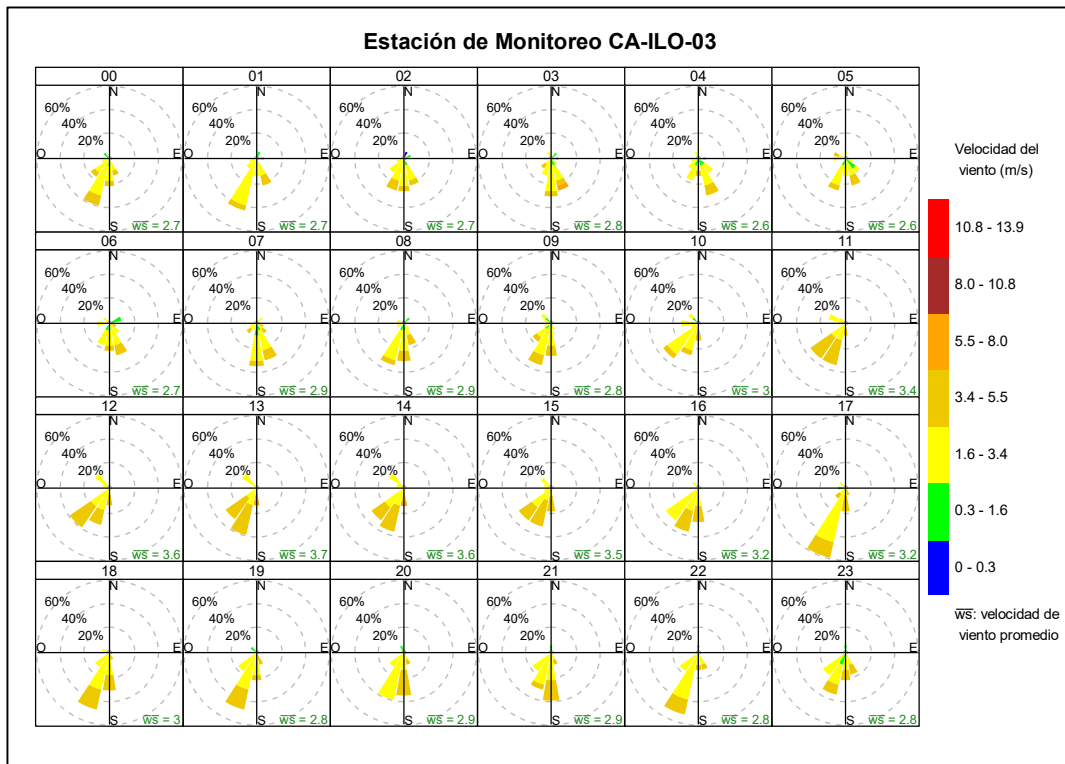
Estación de Monitoreo CA-ILO-03

00
N
60%
40%
20%
O
E
S
$\overline{ws}$ = 2.7

01
N
60%
40%
20%
O
E
S
$\overline{ws}$ = 2.7

02
N
60%
40%
20%
O
E
S
$\overline{ws}$ = 2.7

03
N
60%
40%
20%
O
E
S
$\overline{ws}$ = 2.8

04
N
60%
40%
20%
O
E
S
$\overline{ws}$ = 2.6

05
N
60%
40%
20%
O
E
S
$\overline{ws}$ = 2.6

06
N
60%
40%
20%
O
E
S
$\overline{ws}$ = 2.7

07
N
60%
40%
20%
O
E
S
$\overline{ws}$ = 2.9

08
N
60%
40%
20%
O
E
S
$\overline{ws}$ = 2.9

09
N
60%
40%
20%
O
E
S
$\overline{ws}$ = 2.8

10
N
60%
40%
20%
O
E
S
$\overline{ws}$ = 3

11
N
60%
40%
20%
O
E
S
$\overline{ws}$ = 3.4

12
N
60%
40%
20%
O
E
S
$\overline{ws}$ = 3.6

13
N
60%
40%
20%
O
E
S
$\overline{ws}$ = 3.7

14
N
60%
40%
20%
O
E
S
$\overline{ws}$ = 3.6

15
N
60%
40%
20%
O
E
S
$\overline{ws}$ = 3.5

16
N
60%
40%
20%
O
E
S
$\overline{ws}$ = 3.2

17
N
60%
40%
20%
O
E
S
$\overline{ws}$ = 3.2

18
N
60%
40%
20%
O
E
S
$\overline{ws}$ = 3

19
N
60%
40%
20%
O
E
S
$\overline{ws}$ = 2.8

20
N
60%
40%
20%
O
E
S
$\overline{ws}$ = 2.9

21
N
60%
40%
20%
O
E
S
$\overline{ws}$ = 2.9

22
N
60%
40%
20%
O
E
S
$\overline{ws}$ = 2.8

23
N
60%
40%
20%
O
E
S
$\overline{ws}$ = 2.8

Velocidad del viento (m/s)
10.8 - 13.9
8.0 - 10.8
5.5 - 8.0
3.4 - 5.5
1.6 - 3.4
0.3 - 1.6
0 - 0.3

$\overline{ws}$: velocidad de viento promedio